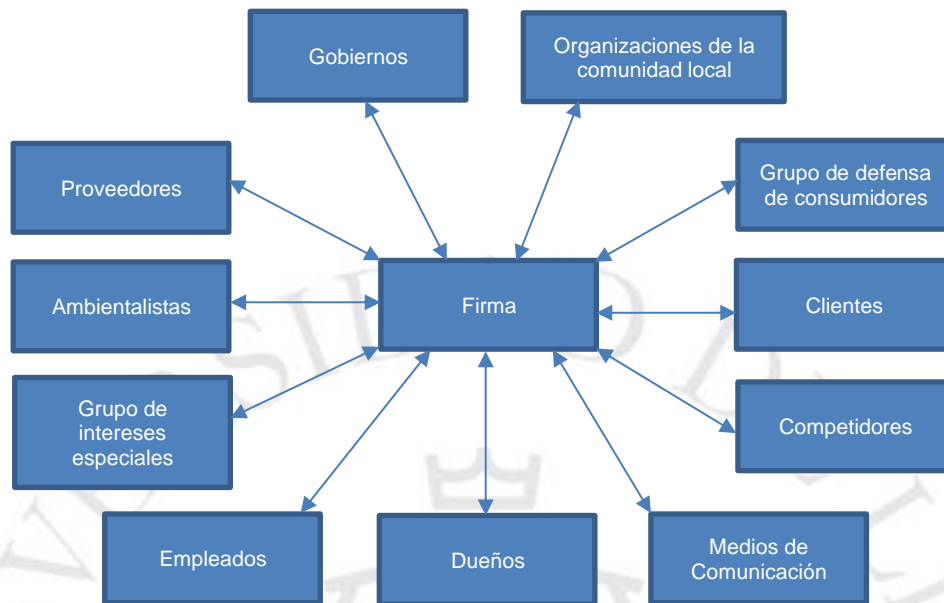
Gobiernos

Organizaciones de la comunidad local

Proveedores

Grupo de defensa de consumidores

Ambientalistas

Firma

Clientes

Grupo de intereses especiales

Competidores

Empleados

Dueños

Medios de Comunicación